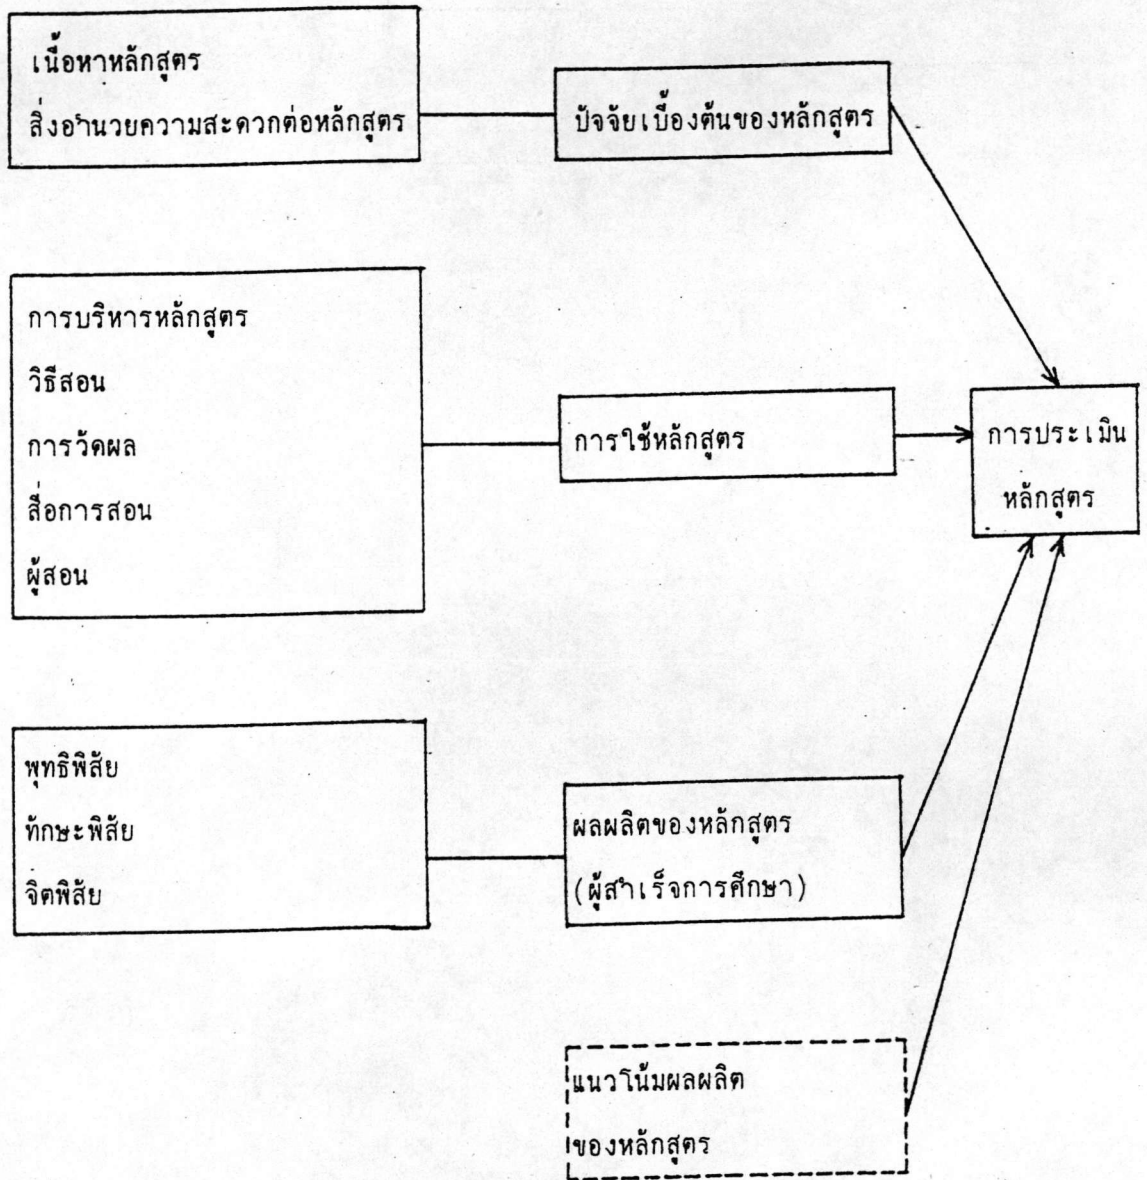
เนื้อหาหลักสูตร
สิ่งอำนวยความสะดวกต่อหลักสูตร

ปัจจัยเบื้องต้นของหลักสูตร

การบริหารหลักสูตร
วิธีสอน
การวัดผล
สื่อการสอน
ผู้สอน

การใช้หลักสูตร

การประเมิน
หลักสูตร

พุทธิพิสัย
ทักษะพิสัย
จิตพิสัย

ผลผลิตของหลักสูตร
(ผู้สำเร็จการศึกษา)

แนวโน้มผลผลิต
ของหลักสูตร